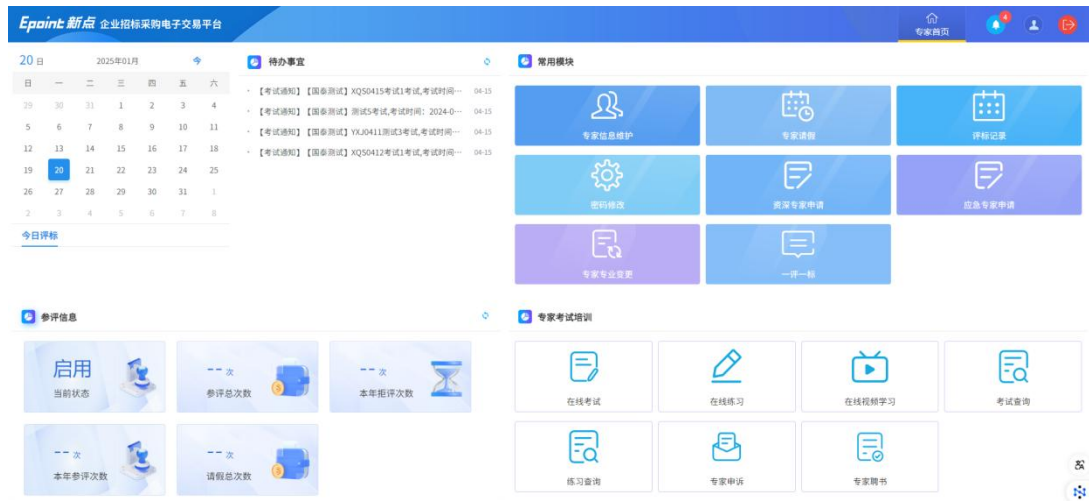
Epoint 新点 企业招标采购电子交易平台

专家首页

4

20 日 2025年01月 今

| 日 | 一 | 二 | 三 | 四 | 五 | 六 |
|---|---|---|---|---|---|---|
| 29 | 30 | 31 | 1 | 2 | 3 | 4 |
| 5 | 6 | 7 | 8 | 9 | 10 | 11 |
| 12 | 13 | 14 | 15 | 16 | 17 | 18 |
| 19 | 20 | 21 | 22 | 23 | 24 | 25 |
| 26 | 27 | 28 | 29 | 30 | 31 | 1 |
| 2 | 3 | 4 | 5 | 6 | 7 | 8 |

今日评标

待办事宜

【考试通知】【国泰测试】XQS0415考试1考试,考试时间··· 04-15
【考试通知】【国泰测试】测试5考试,考试时间：2024-0··· 04-15
【考试通知】【国泰测试】YXJ0411测试3考试,考试时间··· 04-15
【考试通知】【国泰测试】XQS0412考试1考试,考试时间··· 04-15

常用模块

专家信息维护
专家请假
评标记录
密码修改
资深专家申请
应急专家申请
专家专业变更
一评一标

参评信息

启用
当前状态
-- 次
参评总次数
-- 次
本年拒评次数
-- 次
本年参评次数
-- 次
请假总次数

专家考试培训

在线考试
在线练习
在线视频学习
考试查询
练习查询
专家申诉
专家聘书